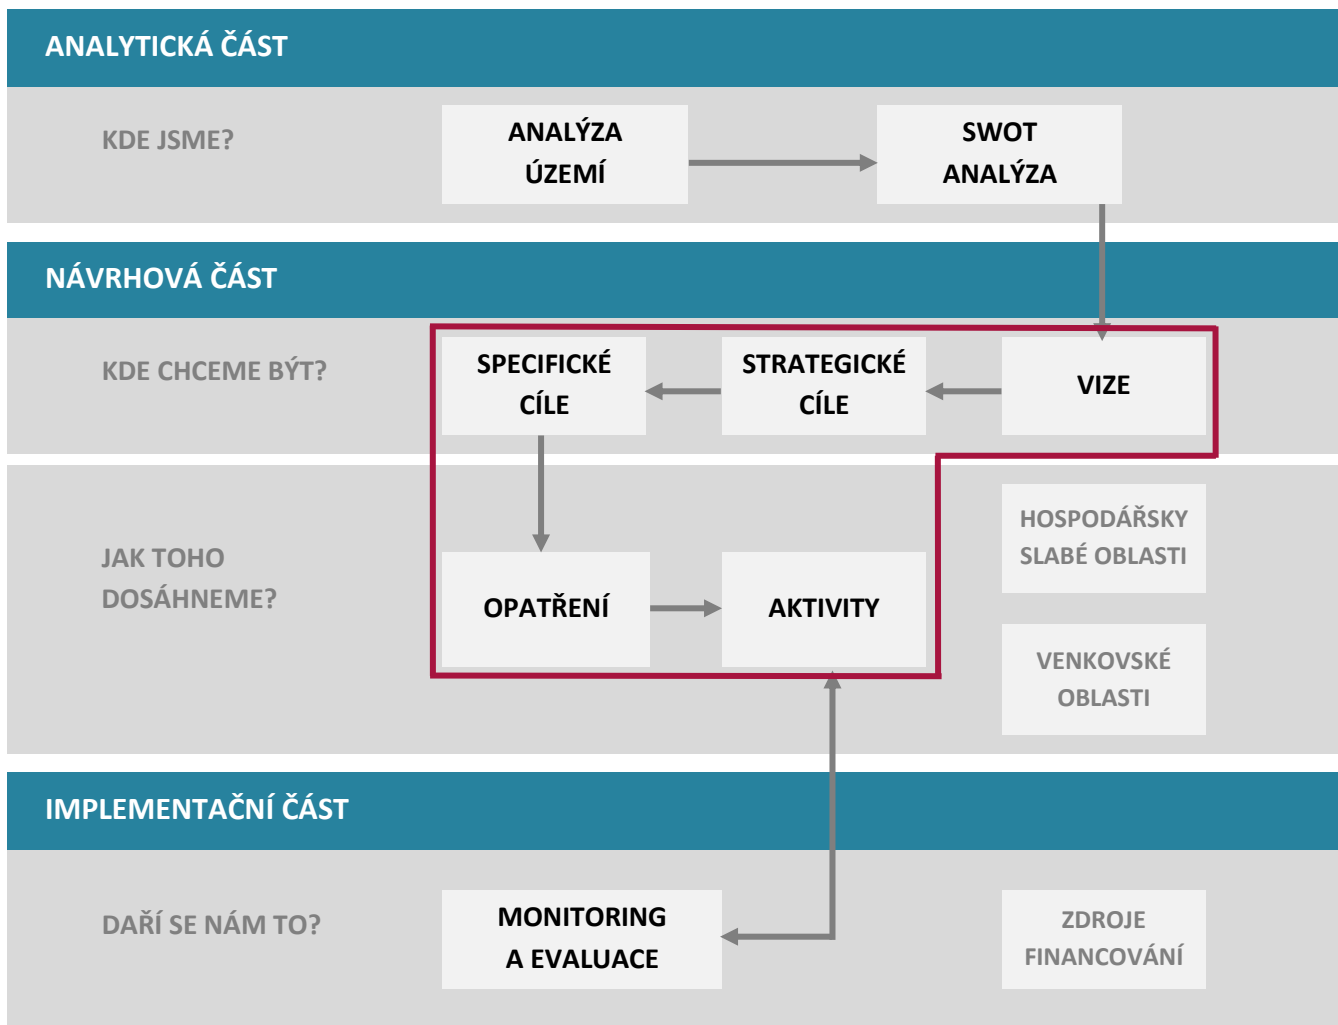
ANALYTICKÁ ČÁST

KDE JSME?

ANALÝZA ÚZEMÍ

SWOT ANALÝZA

NÁVRHOVÁ ČÁST

KDE CHCEME BÝT?

SPECIFICKÉ CÍLE

STRATEGICKÉ CÍLE

VIZE

JAK TOHO DOSÁHNEME?

HOSPODÁŘSKY SLABÉ OBLASTI

OPATŘENÍ

AKTIVITY

VENKOVSKÉ OBLASTI

IMPLEMENTAČNÍ ČÁST

DAŘÍ SE NÁM TO?

MONITORING A EVALUACE

ZDROJE FINANCOVÁNÍ